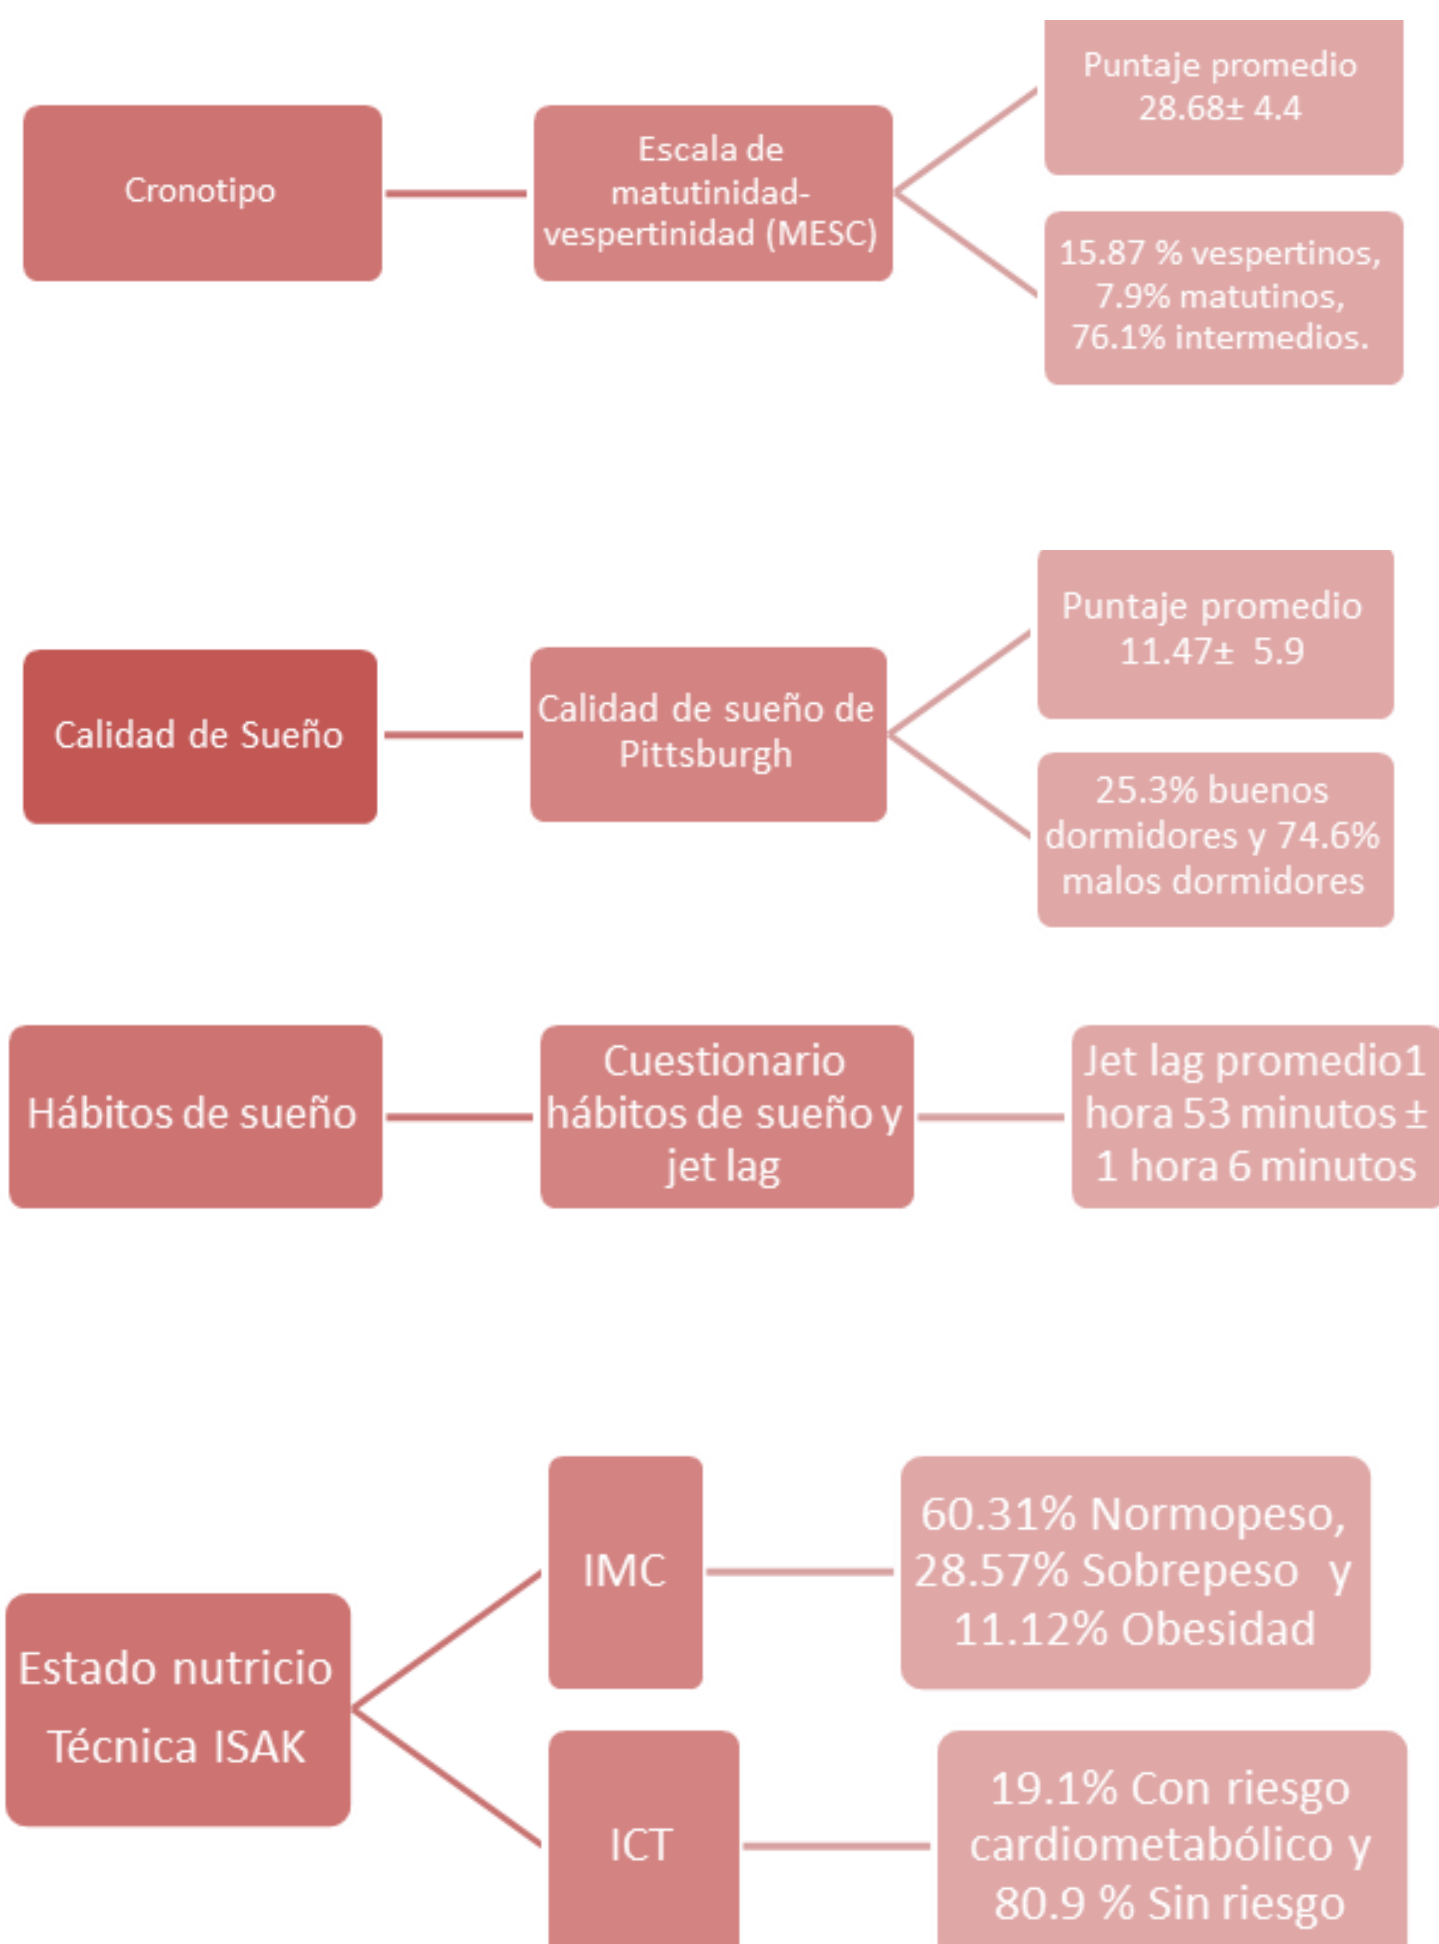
Cronotipo

Escala de matutinidad-vespertinidad (MESC)

Puntaje promedio 28.68± 4.4

15.87 % vespertinos, 7.9% matutinos, 76.1% intermedios.

Calidad de Sueño

Calidad de sueño de Pittsburgh

Puntaje promedio 11.47± 5.9

25.3% buenos dormidores y 74.6% malos dormidores

Hábitos de sueño

Cuestionario hábitos de sueño y jet lag

Jet lag promedio1 hora 53 minutos ± 1 hora 6 minutos

Estado nutricio Técnica ISAK

IMC

60.31% Normopeso, 28.57% Sobrepeso y 11.12% Obesidad

ICT

19.1% Con riesgo cardiometabólico y 80.9 % Sin riesgo